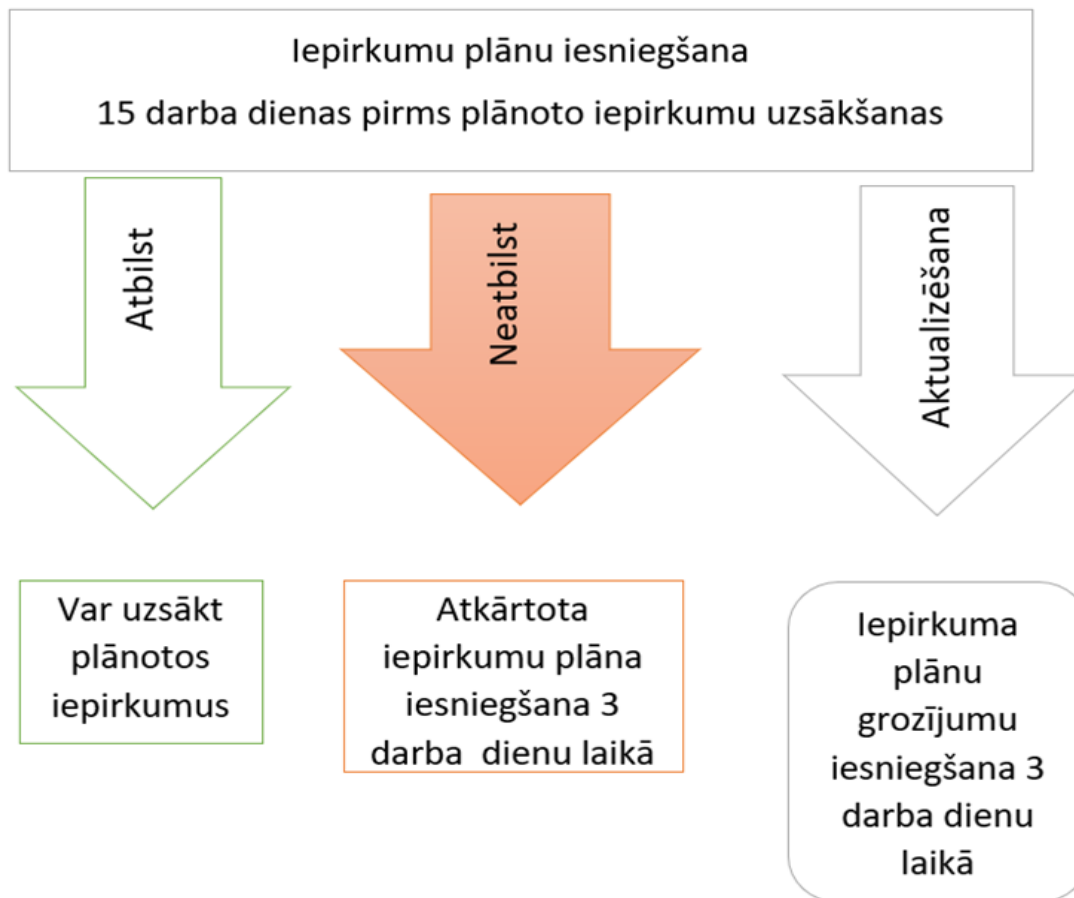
Iepirkumu plānu iesniegšana

15 darba dienas pirms plānoto iepirkumu uzsākšanas

Atbilst

Neatbilst

Aktualizēšana

Var uzsākt plānotos iepirkumus

Atkārtota iepirkumu plāna iesniegšana 3 darba dienu laikā

Iepirkuma plānu grozījumu iesniegšana 3 darba dienu laikā